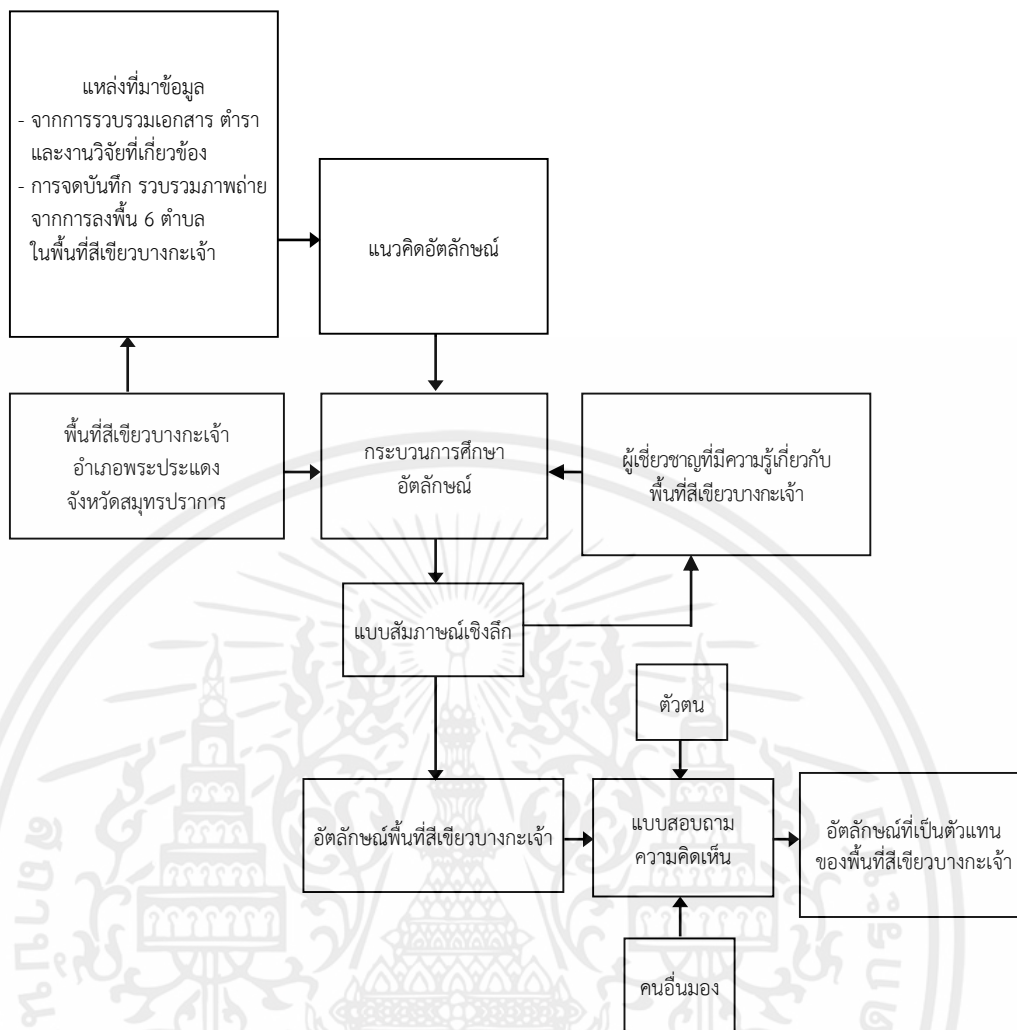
แหล่งที่มาข้อมูล
- จากการรวบรวมเอกสาร ตำรา และงานวิจัยที่เกี่ยวข้อง
- การจดบันทึก รวบรวมภาพถ่าย จากการลงพื้น 6 ตำบล ในพื้นที่สีเขียวบางกะเจ้า

แนวคิดอัตลักษณ์

พื้นที่สีเขียวบางกะเจ้า
อำเภอพระประแดง
จังหวัดสมุทรปราการ

กระบวนการศึกษา
อัตลักษณ์

ผู้เชี่ยวชาญที่มีความรู้เกี่ยวกับ
พื้นที่สีเขียวบางกะเจ้า

แบบสัมภาษณ์เชิงลึก

ตัวตน

อัตลักษณ์พื้นที่สีเขียวบางกะเจ้า

แบบสอบถาม
ความคิดเห็น

อัตลักษณ์ที่เป็นตัวแทน
ของพื้นที่สีเขียวบางกะเจ้า

คนอื่นมอง